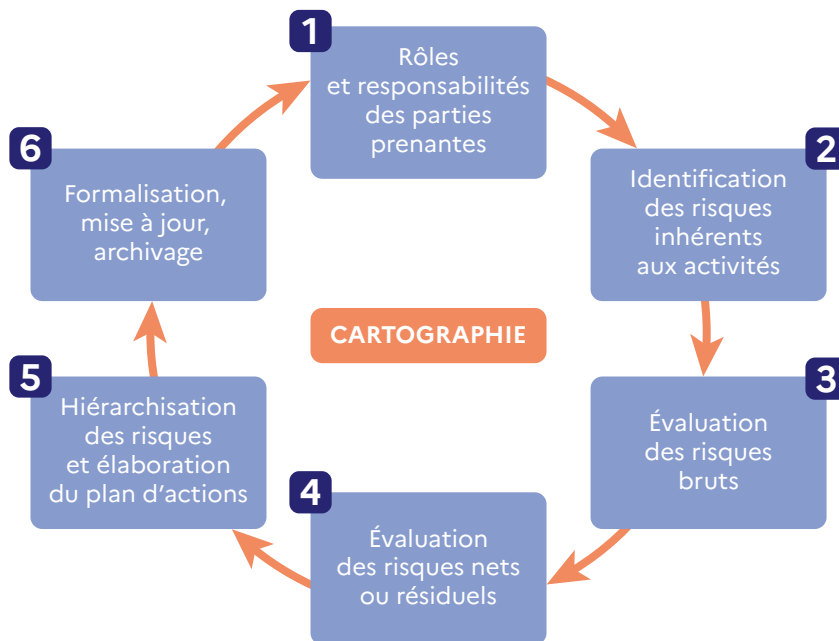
1
Rôles et responsabilités des parties prenantes

2
Identification des risques inhérents aux activités

3
Évaluation des risques bruts

4
Évaluation des risques nets ou résiduels

5
Hiérarchisation des risques et élaboration du plan d’actions

6
Formalisation, mise à jour, archivage

CARTOGRAPHIE